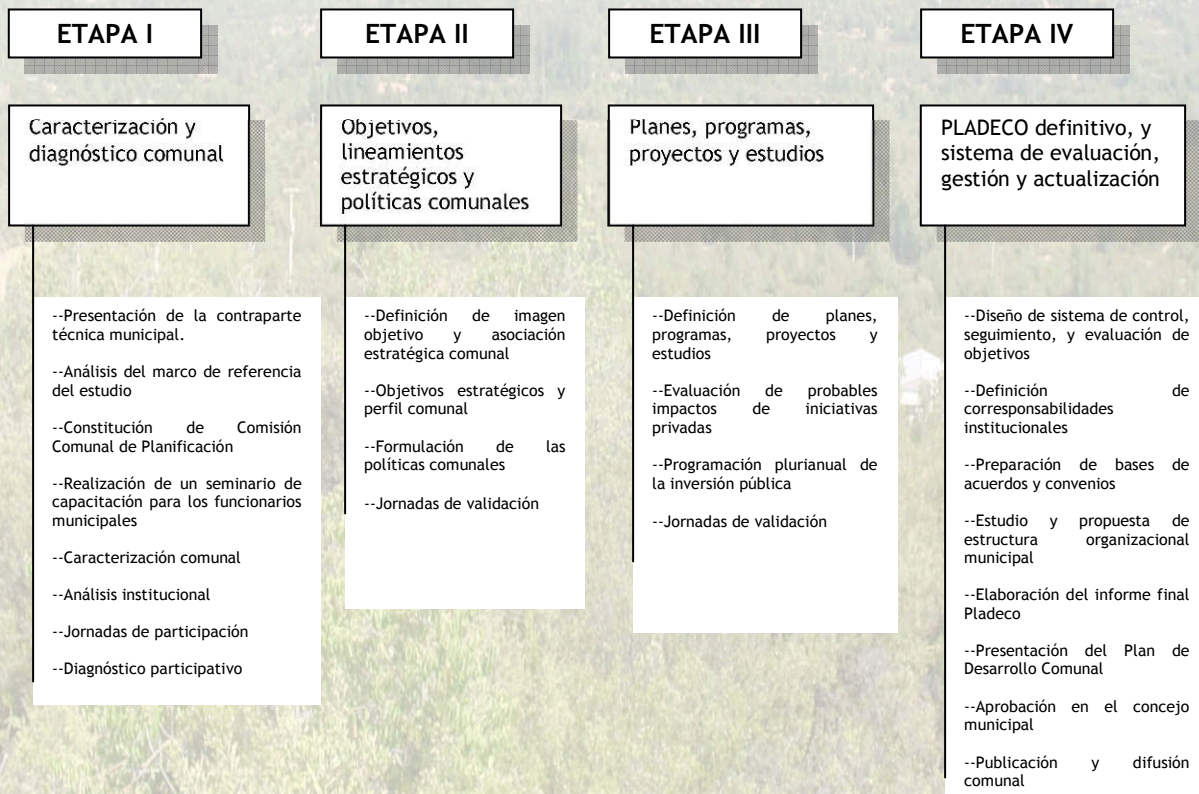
ETAPA I

Caracterización y diagnóstico comunal

--Presentación de la contraparte técnica municipal.

--Análisis del marco de referencia del estudio

--Constitución de Comisión Comunal de Planificación

--Realización de un seminario de capacitación para los funcionarios municipales

--Caracterización comunal

--Análisis institucional

--Jornadas de participación

--Diagnóstico participativo

ETAPA II

Objetivos, lineamientos estratégicos y políticas comunales

--Definición de imagen objetivo y asociación estratégica comunal

--Objetivos estratégicos y perfil comunal

--Formulación de las políticas comunales

--Jornadas de validación

ETAPA III

Planes, programas, proyectos y estudios

--Definición de planes, programas, proyectos y estudios

--Evaluación de probables impactos de iniciativas privadas

--Programación plurianual de la inversión pública

--Jornadas de validación

ETAPA IV

PLADECO definitivo, y sistema de evaluación, gestión y actualización

--Diseño de sistema de control, seguimiento, y evaluación de objetivos

--Definición de corresponsabilidades institucionales

--Preparación de bases de acuerdos y convenios

--Estudio y propuesta de estructura organizacional municipal

--Elaboración del informe final Pladeco

--Presentación del Plan de Desarrollo Comunal

--Aprobación en el concejo municipal

--Publicación y difusión comunal